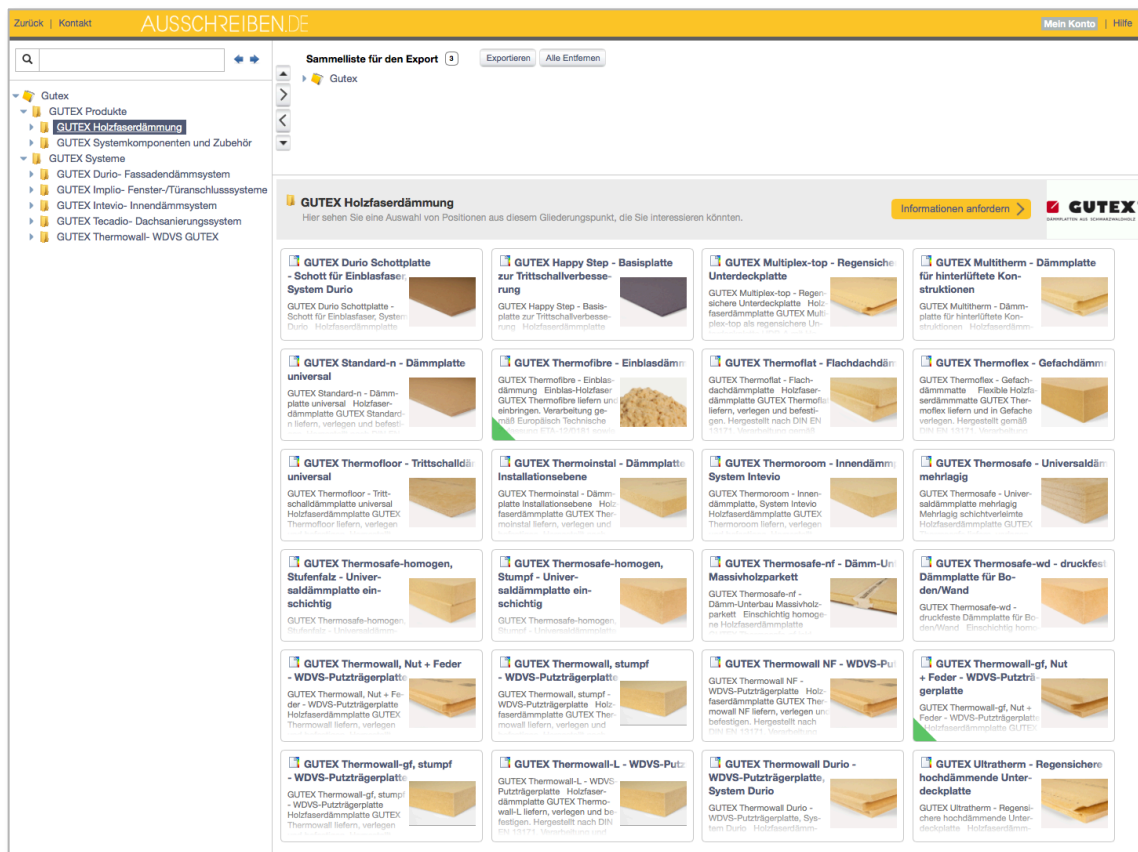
Zurück | Kontakt AUSSCHREIBEN.DE Mein Konto | Hilfe

Gutex
GUTEX Produkte
GUTEX Holzfaserdämmung
GUTEX Systemkomponenten und Zubehör
GUTEX Systeme
GUTEX Durio- Fassadendämmsystem
GUTEX Implio- Fenster-/Türanschlusssysteme
GUTEX Intevio- Innendämmsystem
GUTEX Tecadio- Dachsanierungssystem
GUTEX Thermowall- WDVS GUTEX

Sammelliste für den Export 3 Exportieren Alle Entfernen
Gutex

GUTEX Holzfaserdämmung
Hier sehen Sie eine Auswahl von Positionen aus diesem Gliederungspunkt, die Sie interessieren könnten.
Informationen anfordern
GUTEX
DÄMMPLATTEN AUS SCHWARZWALDHOLZ

GUTEX Durio Schottplatte - Schott für Einblasfaser, System Durio
GUTEX Durio Schottplatte - Schott für Einblasfaser, System Durio Holzfaserdämmplatte

GUTEX Happy Step - Basisplatte zur Trittschallverbesserung
GUTEX Happy Step - Basisplatte zur Trittschallverbesserung Holzfaserdämmplatte

GUTEX Multiplex-top - Regensiche Unterdeckplatte
GUTEX Multiplex-top - Regensichere Unterdeckplatte Holzfaserdämmplatte GUTEX Multiplex-top als regensichere Un-

GUTEX Multitherm - Dämmplatte für hinterlüftete Konstruktionen
GUTEX Multitherm - Dämmplatte für hinterlüftete Konstruktionen Holzfaserdämm-

GUTEX Standard-n - Dämmplatte universal
GUTEX Standard-n - Dämmplatte universal Holzfaserdämmplatte GUTEX Standard-n liefern, verlegen und befesti

GUTEX Thermofibre - Einblasdämm
GUTEX Thermofibre - Einblasdämmung Einblas-Holzfaser GUTEX Thermofibre liefern und einbringen. Verarbeitung gemäß Europäisch Technische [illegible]

GUTEX Thermoflat - Flachdachdäm
GUTEX Thermoflat - Flachdachdämmplatte Holzfaserdämmplatte GUTEX Thermoflat liefern, verlegen und befestigen. Hergestellt nach DIN EN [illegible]

GUTEX Thermoflex - Gefachdämm
GUTEX Thermoflex - Gefachdämmmatte Flexible Holzfaserdämmmatte GUTEX Thermoflex liefern und in Gefache verlegen. Hergestellt gemäß

GUTEX Thermofloor - Trittschalldä universal
GUTEX Thermofloor - Trittschalldämmplatte universal Holzfaserdämmplatte GUTEX Thermofloor liefern, verlegen

GUTEX Thermoinstal - Dämmplatte Installationsebene
GUTEX Thermoinstal - Dämmplatte Installationsebene Holzfaserdämmplatte GUTEX Thermoinstal liefern, verlegen und

GUTEX Thermoroom - Innendämm System Intevio
GUTEX Thermoroom - Innendämmplatte, System Intevio Holzfaserdämmplatte GUTEX Thermoroom liefern, verlegen

GUTEX Thermosafe - Universaldäm mehrlagig
GUTEX Thermosafe - Universaldämmplatte mehrlagig Mehrlagig schichtverleimte Holzfaserdämmplatte GUTEX

GUTEX Thermosafe-homogen, Stufenfalz - Universaldämmplatte einschichtig
GUTEX Thermosafe-homogen, Stufenfalz - Universaldämm

GUTEX Thermosafe-homogen, Stumpf - Universaldämmplatte einschichtig
GUTEX Thermosafe-homogen, Stumpf - Universaldämm

GUTEX Thermosafe-nf - Dämm-Un Massivholzparkett
GUTEX Thermosafe-nf - Dämm-Unterbau Massivholzparkett Einschichtig homogene Holzfaserdämmplatte

GUTEX Thermosafe-wd - druckfest Dämmplatte für Boden/Wand
GUTEX Thermosafe-wd - druckfeste Dämmplatte für Boden/Wand Einschichtig homo

GUTEX Thermowall, Nut + Feder - WDVS-Putzträgerplatte
GUTEX Thermowall, Nut + Feder - WDVS-Putzträgerplatte Holzfaserdämmplatte GUTEX Thermowall liefern, verlegen

GUTEX Thermowall, stumpf - WDVS-Putzträgerplatte
GUTEX Thermowall, stumpf - WDVS-Putzträgerplatte Holzfaserdämmplatte GUTEX Thermowall liefern, verlegen und

GUTEX Thermowall NF - WDVS-Pu
GUTEX Thermowall NF - WDVS-Putzträgerplatte Holzfaserdämmplatte GUTEX Thermowall NF liefern, verlegen und befestigen. Hergestellt nach DIN EN 13171. Verarbeitung

GUTEX Thermowall-gf, Nut + Feder - WDVS-Putzträgerplatte
GUTEX Thermowall-gf, Nut + Feder - WDVS-Putzträ

GUTEX Thermowall-gf, stumpf - WDVS-Putzträgerplatte
GUTEX Thermowall-gf, stumpf - WDVS-Putzträgerplatte Holzfaserdämmplatte GUTEX Thermowall liefern, verlegen

GUTEX Thermowall-L - WDVS-Putz
GUTEX Thermowall-L - WDVS-Putzträgerplatte Holzfaserdämmplatte GUTEX Thermowall-L liefern, verlegen und befestigen. Hergestellt nach DIN EN 13171. Verarbeitung und

GUTEX Thermowall Durio - WDVS-Putzträgerplatte, System Durio
GUTEX Thermowall Durio - WDVS-Putzträgerplatte, System Durio Holzfaserdämm

GUTEX Ultratherm - Regensichere hochdämmende Unterdeckplatte
GUTEX Ultratherm - Regensichere hochdämmende Unterdeckplatte Holzfaserdämm-